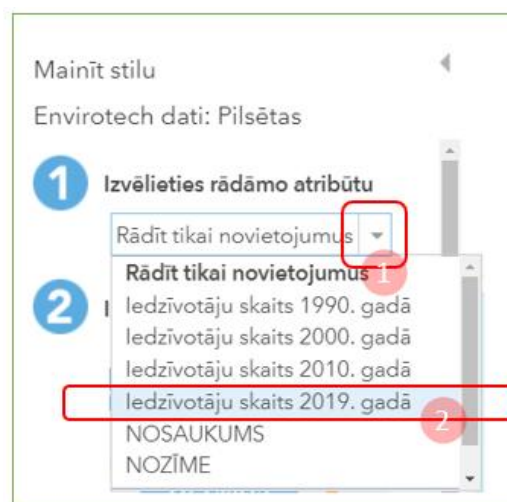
Mainīt stilu

Envirotech dati: Pilsētas

1 Izvēlieties rādāmo atribūtu

Rādīt tikai novietojumus

2 I

Rādīt tikai novietojumus 1
Iedzīvotāju skaits 1990. gadā
Iedzīvotāju skaits 2000. gadā
Iedzīvotāju skaits 2010. gadā
Iedzīvotāju skaits 2019. gadā 2
NOSAUKUMS
NOZĪME